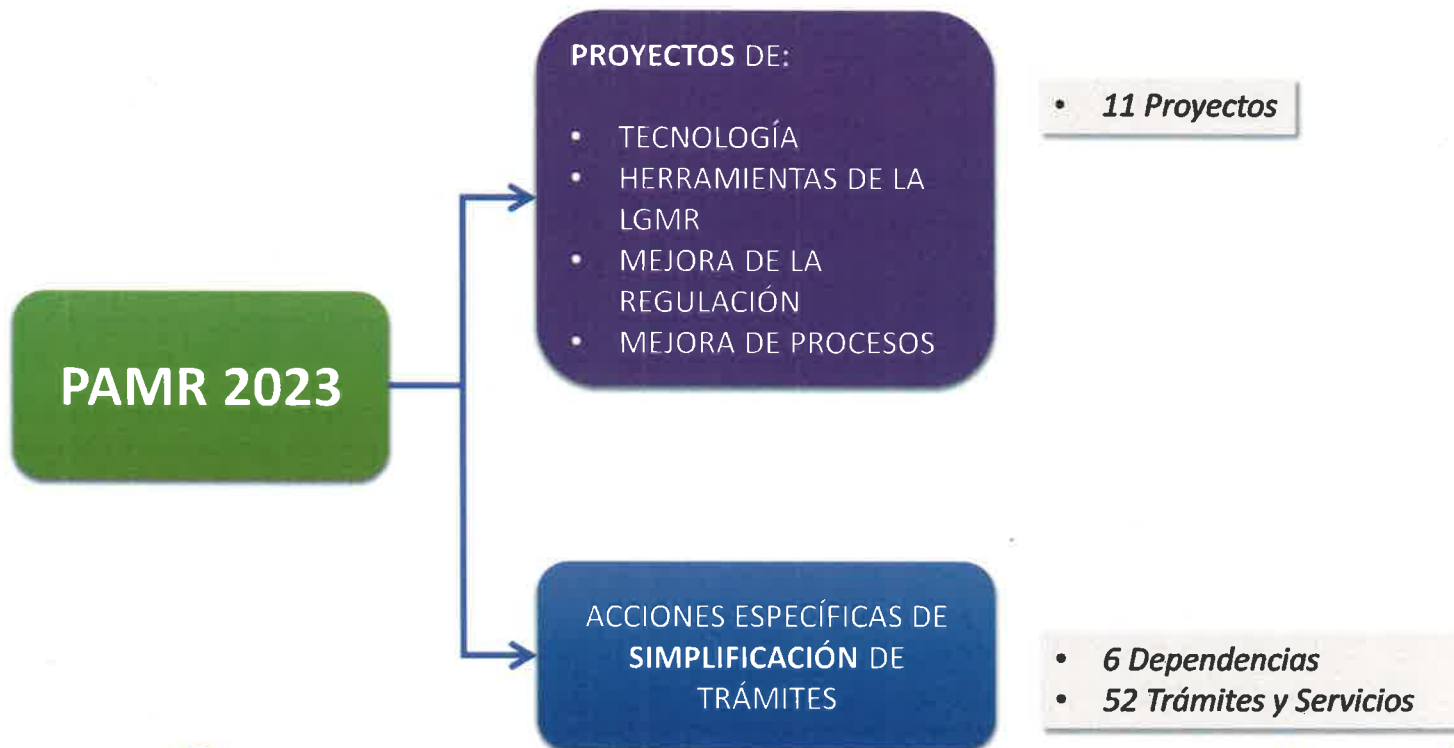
PAMR 2023

PROYECTOS DE:

- TECNOLOGÍA
- HERRAMIENTAS DE LA LGMR
- MEJORA DE LA REGULACIÓN
- MEJORA DE PROCESOS

- 11 Proyectos

ACCIONES ESPECÍFICAS DE SIMPLIFICACIÓN DE TRÁMITES

- 6 Dependencias
- 52 Trámites y Servicios